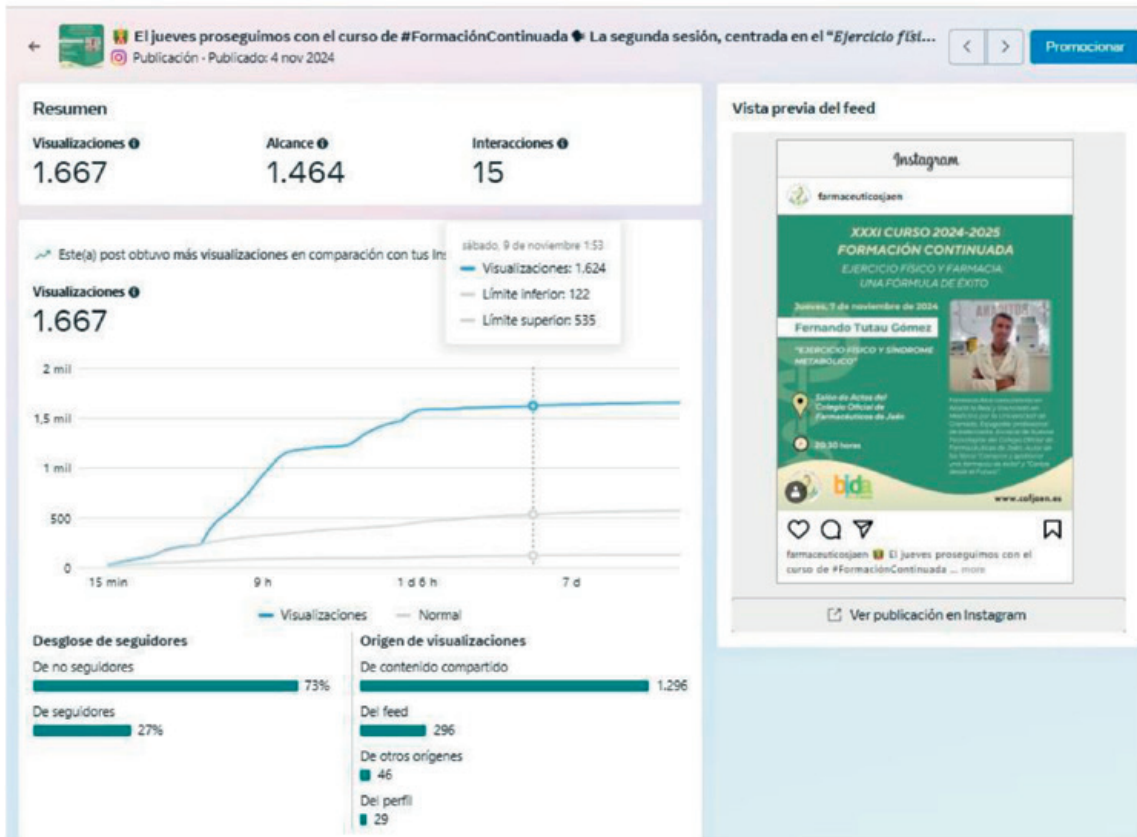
El jueves proseguimos con el curso de #FormaciónContinuada La segunda sesión, centrada en el "Ejercicio físi...
Publicación · Publicado: 4 nov 2024

Promocionar

Resumen

Visualizaciones
1.667

Alcance
1.464

Interacciones
15

Este(a) post obtuvo más visualizaciones en comparación con tus lis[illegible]

sábado, 9 de noviembre 1:53
Visualizaciones: 1.624
Límite inferior: 122
Límite superior: 535

Visualizaciones
1.667

2 mil
1,5 mil
1 mil
500
0
15 min
9 h
1 d 6 h
7 d

Visualizaciones
Normal

Desglose de seguidores
De no seguidores
73%
De seguidores
27%

Origen de visualizaciones
De contenido compartido
1.296
Del feed
296
De otros orígenes
46
Del perfil
29

Vista previa del feed

Instagram

farmaceuticosjaen

XXXI CURSO 2024-2025
FORMACIÓN CONTINUADA
EJERCICIO FÍSICO Y FARMACIA, UNA FÓRMULA DE ÉXITO

Jueves, 7 de noviembre de 2024
Fernando Tutau Gómez
"EJERCICIO FÍSICO Y SÍNDROME METABÓLICO"

Salón de Actos del Colegio Oficial de Farmacéuticos de Jaén

20:30 horas

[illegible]

bida

www.cofjaen.es

farmaceuticosjaen El jueves proseguimos con el curso de #FormaciónContinuada ... more

Ver publicación en Instagram